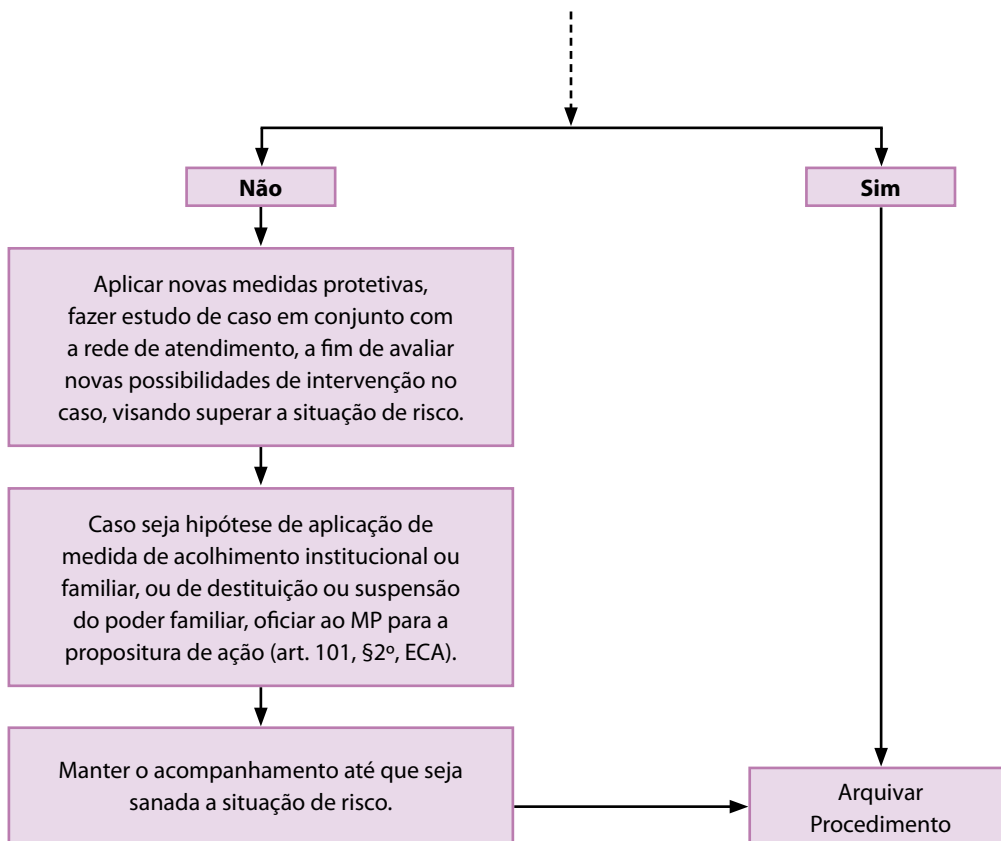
Não

Sim

Aplicar novas medidas protetivas, fazer estudo de caso em conjunto com a rede de atendimento, a fim de avaliar novas possibilidades de intervenção no caso, visando superar a situação de risco.

Caso seja hipótese de aplicação de medida de acolhimento institucional ou familiar, ou de destituição ou suspensão do poder familiar, oficiar ao MP para a propositura de ação (art. 101, §2º, ECA).

Manter o acompanhamento até que seja sanada a situação de risco.

Arquivar Procedimento